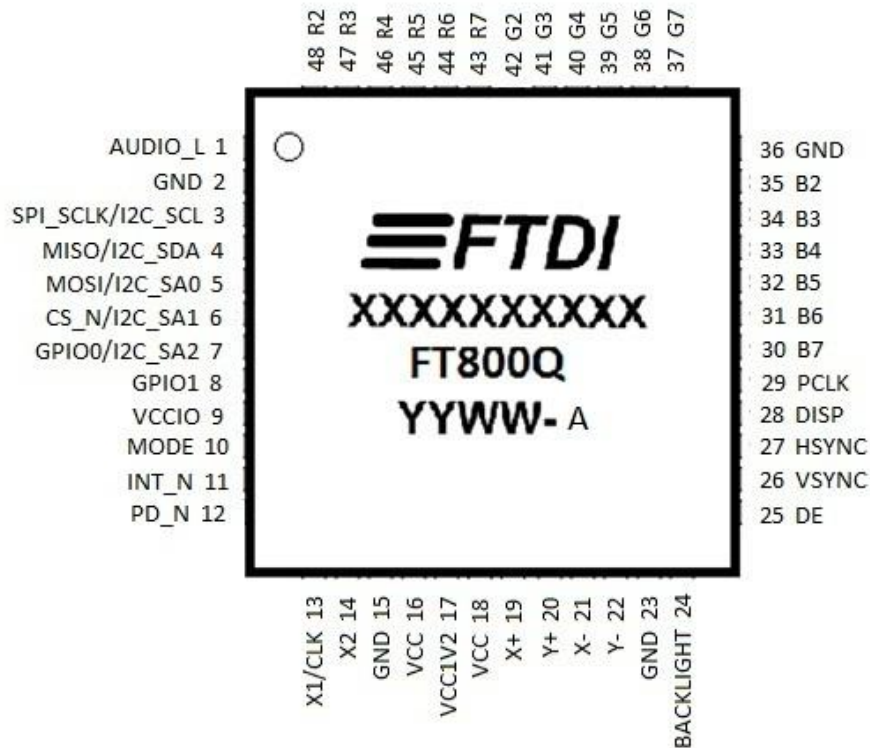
48 R2
47 R3
46 R4
45 R5
44 R6
43 R7
42 G2
41 G3
40 G4
39 G5
38 G6
37 G7

AUDIO_L 1
GND 2
SPI_SCLK/I2C_SCL 3
MISO/I2C_SDA 4
MOSI/I2C_SA0 5
CS_N/I2C_SA1 6
GPIO0/I2C_SA2 7
GPIO1 8
VCCIO 9
MODE 10
INT_N 11
PD_N 12

FTDI
XXXXXXXXXX
FT800Q
YYWW- A

36 GND
35 B2
34 B3
33 B4
32 B5
31 B6
30 B7
29 PCLK
28 DISP
27 HSYNC
26 VSYNC
25 DE

X1/CLK 13
X2 14
GND 15
VCC 16
VCC1V2 17
VCC 18
X+ 19
Y+ 20
X- 21
Y- 22
GND 23
BACKLIGHT 24